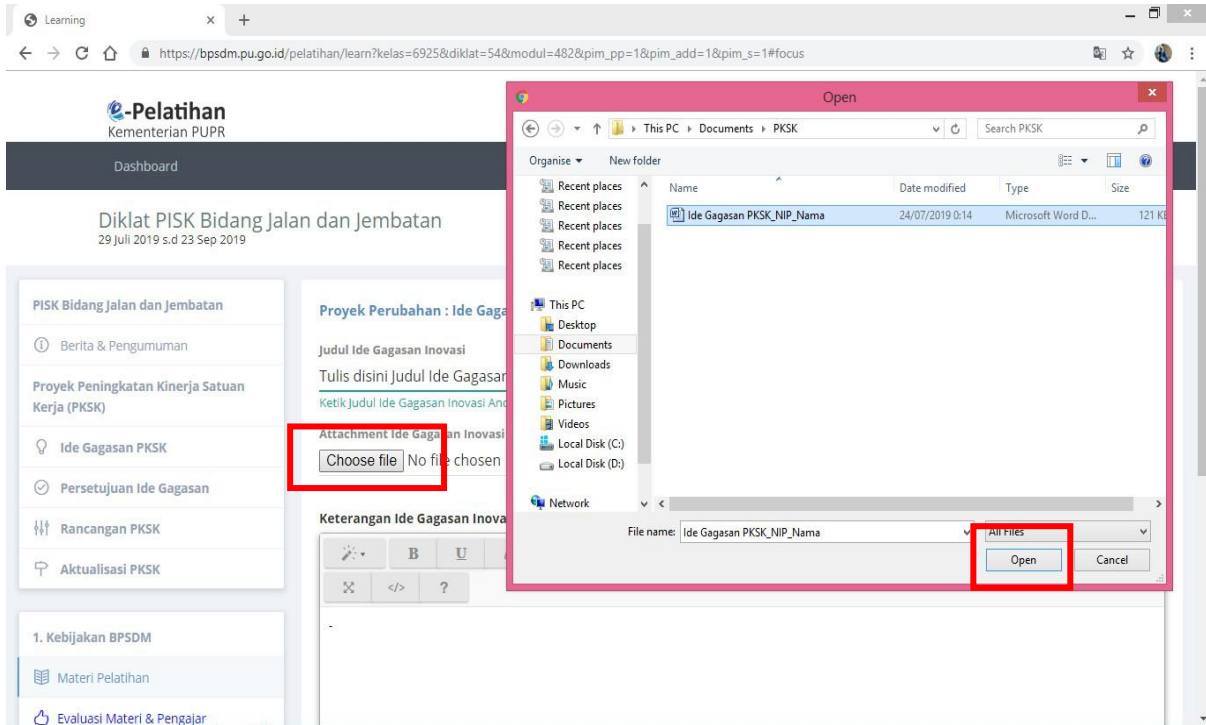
Learning × +

https://bpsdm.pu.go.id/pelatihan/learn?kelas=6925&diklat=54&modul=482&pim_pp=1&pim_add=1&pim_s=1#focus

e-Pelatihan
Kementerian PUPR

Dashboard

Diklat PISK Bidang Jalan dan Jembatan
29 Juli 2019 s.d 23 Sep 2019

PISK Bidang Jalan dan Jembatan

Berita & Pengumuman

Proyek Peningkatan Kinerja Satuan Kerja (PKSK)

Ide Gagasan PKSK

Persetujuan Ide Gagasan

Rancangan PKSK

Aktualisasi PKSK

1. Kebijakan BPSDM

Materi Pelatihan

Evaluasi Materi & Pengajar

Proyek Perubahan : Ide Gaga

Judul Ide Gagasan Inovasi

Tulis disini Judul Ide Gagasan

Ketik Judul Ide Gagasan Inovasi And

Attachment Ide Gagasan Inovasi

Choose file No file chosen

Keterangan Ide Gagasan Inova

B U

?

-

Open

This PC › Documents › PKSK

Search PKSK

Organise ▾ New folder

Recent places
Recent places
Recent places
Recent places
Recent places

This PC
Desktop
Documents
Downloads
Music
Pictures
Videos
Local Disk (C:)
Local Disk (D:)

Network

| Name | Date modified | Type | Size |
|---|---|---|---|
| Ide Gagasan PKSK_NIP_Nama | 24/07/2019 0:14 | Microsoft Word D... | 121 KB |

File name: Ide Gagasan PKSK_NIP_Nama

All Files

Open

Cancel